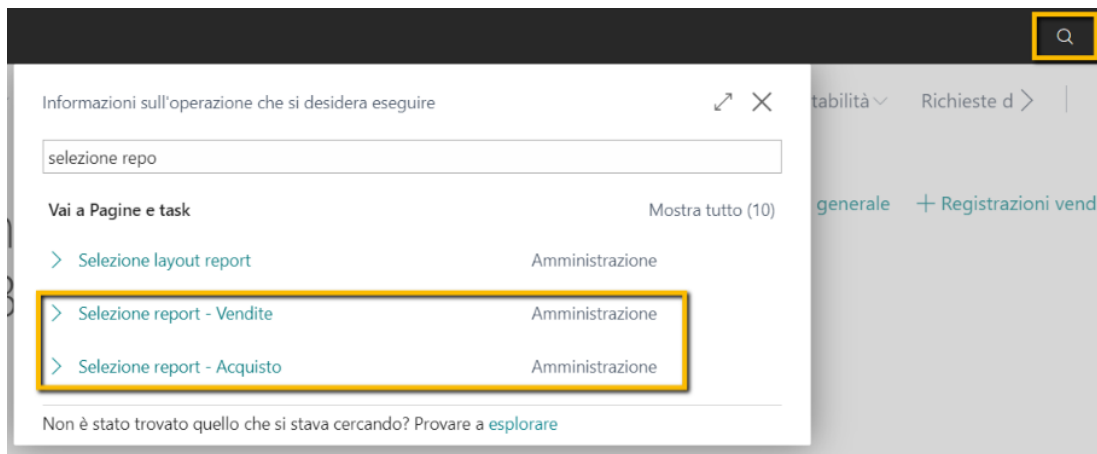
Informazioni sull'operazione che si desidera eseguire

selezione repo

Vai a Pagine e task

Mostra tutto (10)

Selezione layout report Amministrazione

Selezione report - Vendite Amministrazione

Selezione report - Acquisto Amministrazione

Non è stato trovato quello che si stava cercando? Provare a esplorare

tabilità

Richieste d

generale

+ Registrazioni vend